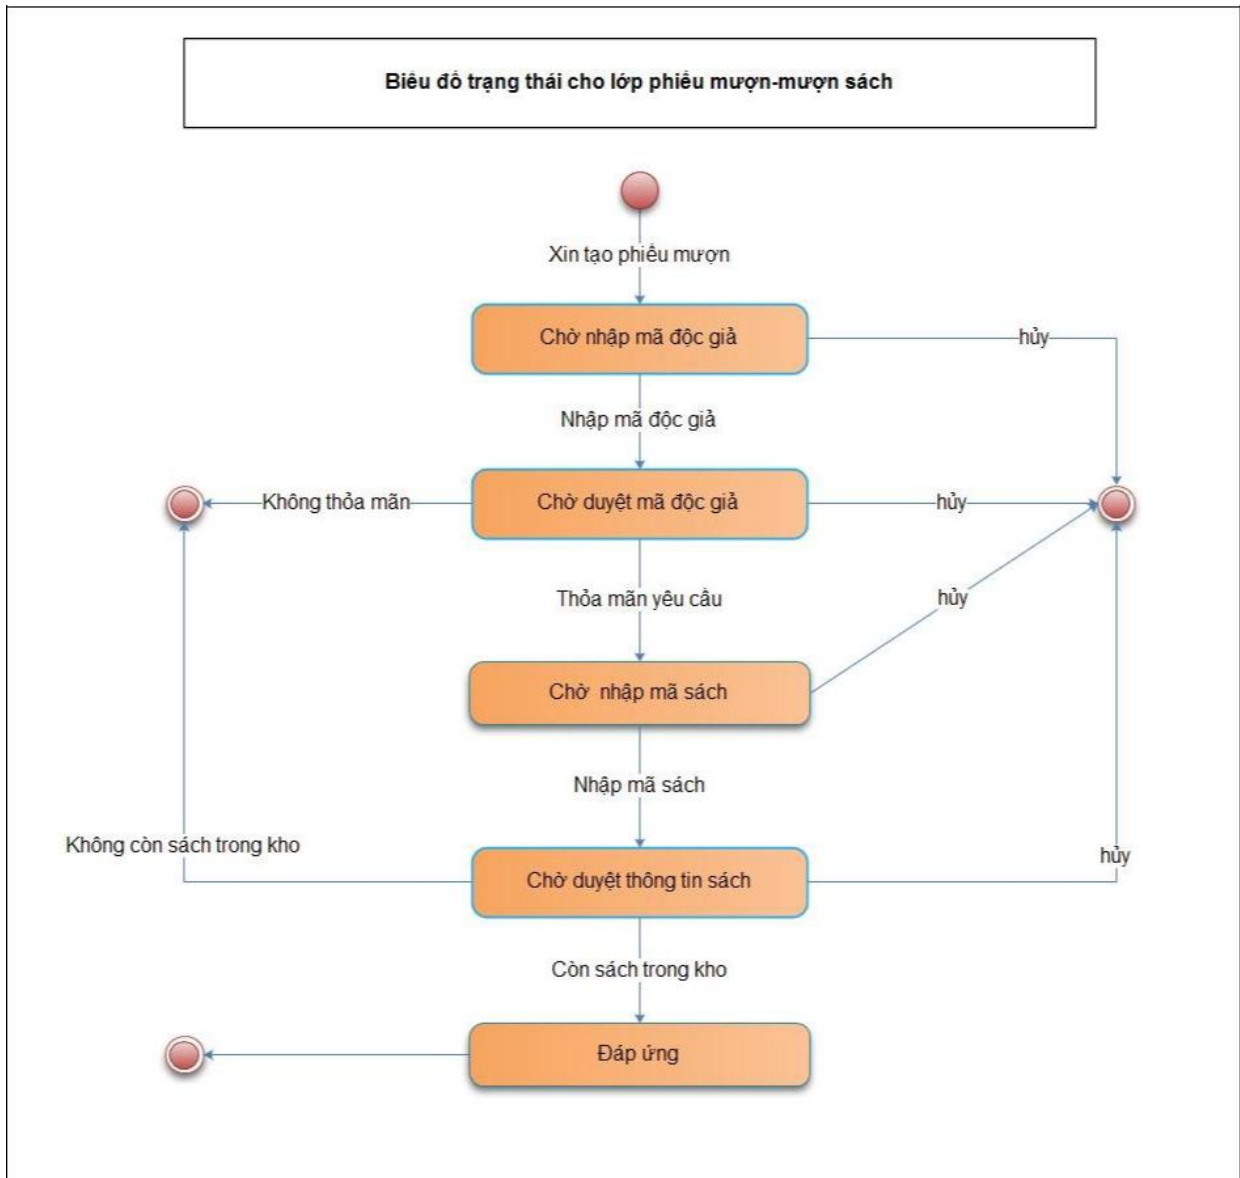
Biêu đồ trạng thái cho lớp phiếu mượn-mượn sách

Xin tạo phiếu mượn

Chờ nhập mã độc giả

hủy

Nhập mã độc giả

Không thỏa mãn

Chờ duyệt mã độc giả

hủy

Thỏa mãn yêu cầu

hủy

Chờ nhập mã sách

Nhập mã sách

Không còn sách trong kho

Chờ duyệt thông tin sách

hủy

Còn sách trong kho

Đáp ứng